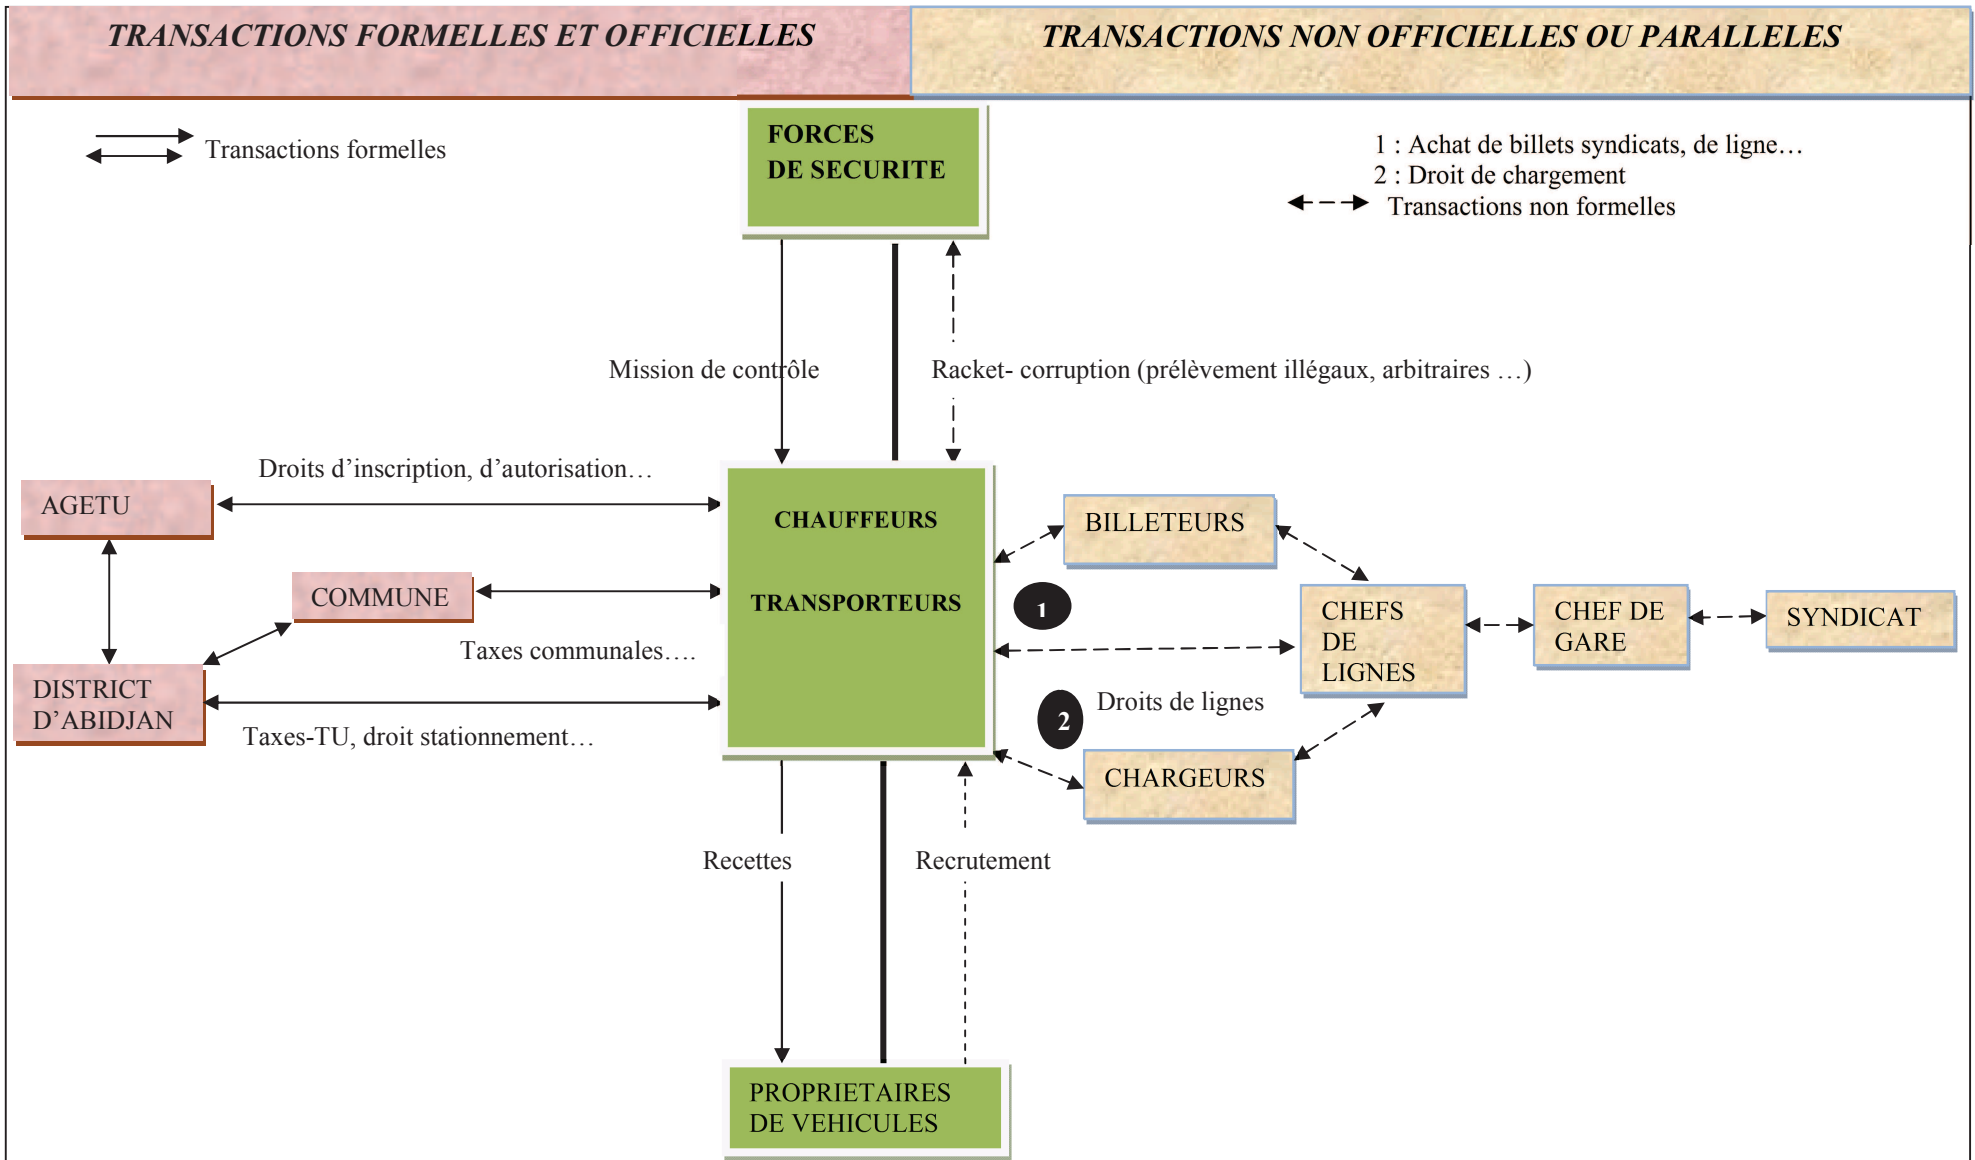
TRANSACTIONS FORMELLES ET OFFICIELLES

TRANSACTIONS NON OFFICIELLES OU PARALLELES

Transactions formelles

FORCES DE SECURITE

1 : Achat de billets syndicats, de ligne…
2 : Droit de chargement
Transactions non formelles

Mission de contrôle

Racket- corruption (prélèvement illégaux, arbitraires …)

Droits d'inscription, d'autorisation…

AGETU

CHAUFFEURS

TRANSPORTEURS

BILLETEURS

COMMUNE

1

CHEFS DE LIGNES

CHEF DE GARE

SYNDICAT

Taxes communales….

DISTRICT D'ABIDJAN

2

Droits de lignes

Taxes-TU, droit stationnement…

CHARGEURS

Recettes

Recrutement

PROPRIETAIRES DE VEHICULES